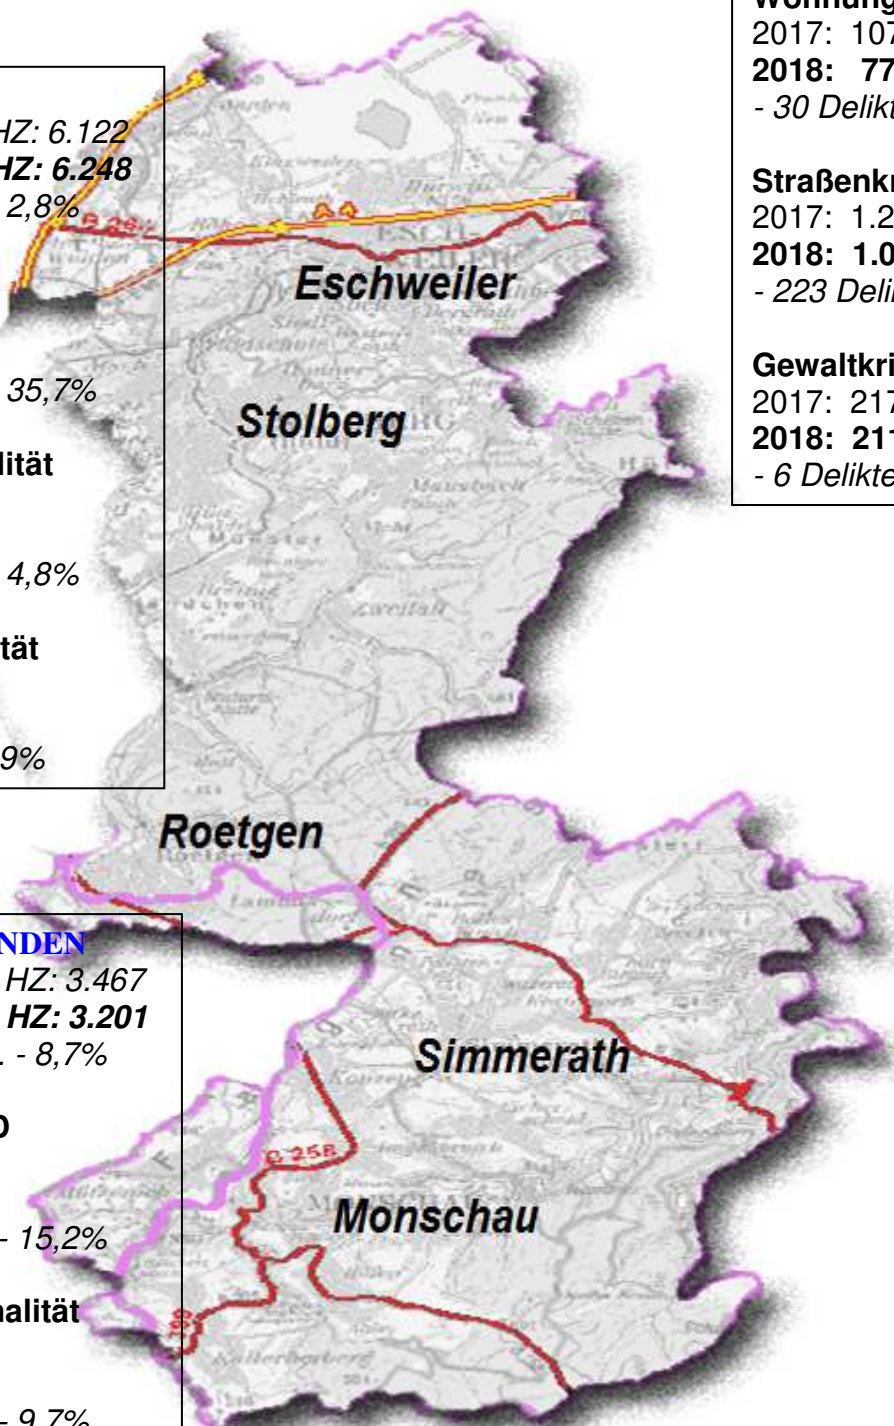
HZ: 6.122
HZ: 6.248
2,8%

35,7%

lität

4,8%

tät

9%

Wohnung
2017: 107
2018: 77
- 30 Delikt

Straßenkr
2017: 1.2
2018: 1.0
- 223 Deli

Gewaltkri
2017: 217
2018: 21
- 6 Delikte

Eschweiler

Stolberg

Roetgen

Simmerath

Monschau

B 258

A 4

NDEN
HZ: 3.467
HZ: 3.201
. - 8,7%

D

- 15,2%

nalität

- 9,7%